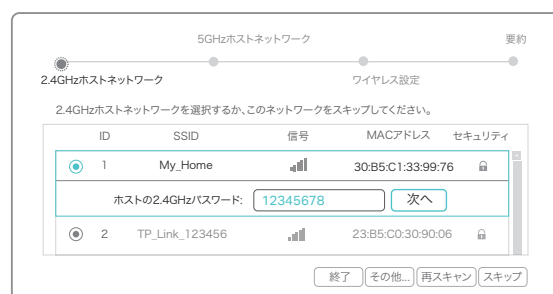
5GHzホストネットワーク

要約

2.4GHzホストネットワーク

ワイヤレス設定

2.4GHzホストネットワークを選択するか、このネットワークをスキップしてください。

| | ID | SSID | 信号 | MACアドレス | セキュリティ |
|---|---|---|---|---|---|
| ◉ | 1 | My_Home | | 30:B5:C1:33:99:76 | |
| | | ホストの2.4GHzパスワード: 12345678 次へ | | | |
| ◉ | 2 | TP_Link_123456 | | 23:B5:C0:30:90:06 | |

終了 その他... 再スキャン スキップ